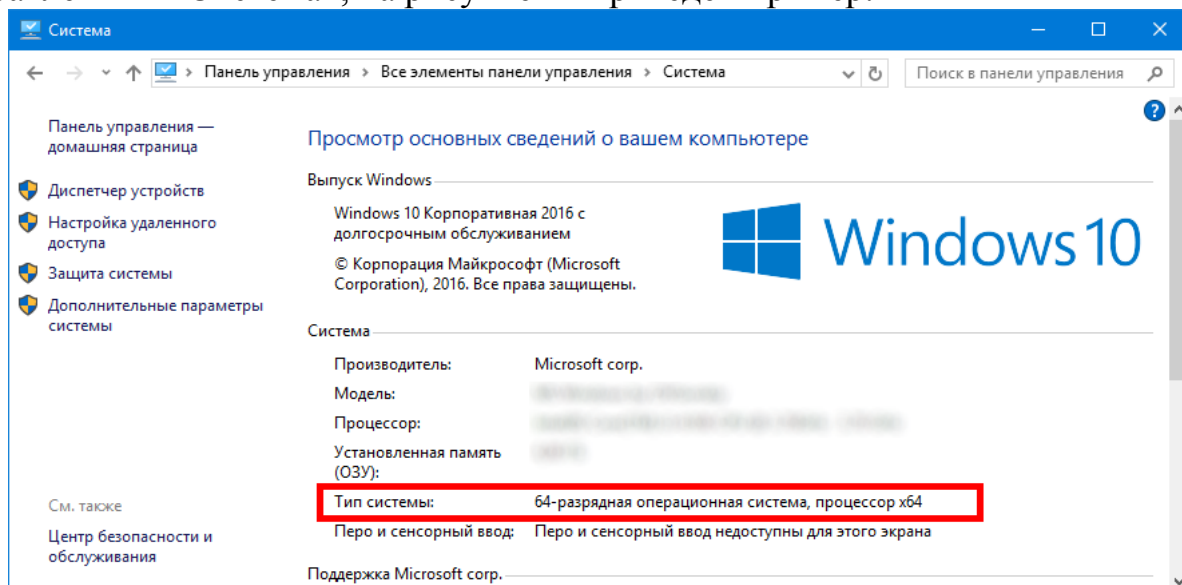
Система

Панель управления › Все элементы панели управления › Система

Поиск в панели управления

Панель управления — домашняя страница

Диспетчер устройств

Настройка удаленного доступа

Защита системы

Дополнительные параметры системы

Просмотр основных сведений о вашем компьютере

Выпуск Windows

Windows 10 Корпоративная 2016 с долгосрочным обслуживанием

© Корпорация Майкрософт (Microsoft Corporation), 2016. Все права защищены.

Windows 10

Система

| | |
|---|---|
| Производитель: | Microsoft corp. |
| Модель: | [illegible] |
| Процессор: | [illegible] |
| Установленная память (ОЗУ): | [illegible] |
| Тип системы: | 64-разрядная операционная система, процессор x64 |
| Перо и сенсорный ввод: | Перо и сенсорный ввод недоступны для этого экрана |

См. также

Центр безопасности и обслуживания

Поддержка Microsoft corp.